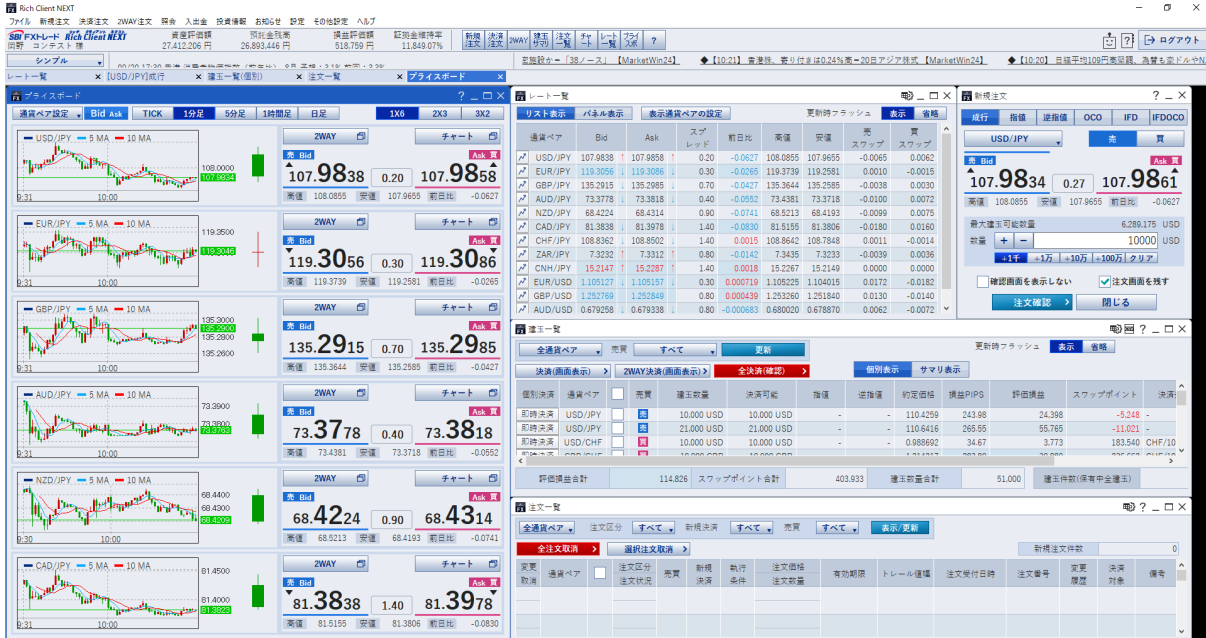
Rich Client NEXT

ファイル 新規注文 決済注文 2WAY注文 照会 入出金 投資情報 お知らせ 設定 その他設定 ヘルプ

SBI FXトレード Rich Client NEXT
岡野 コンテスト 様
資産評価額 27,412,206 円
預託金残高 26,893,446 円
損益評価額 518,759 円
証拠金維持率 11,849.07%

新規注文 決済注文 2WAY 建玉サマリ 注文一覧 チャート レート一覧 プライスボード ?

ログアウト

シンプル

レート一覧 [USD/JPY]成行 建玉一覧(個別) 注文一覧 プライスボード

プライスボード

通貨ペア設定 Bid Ask TICK 1分足 5分足 1時間足 日足 1X6 2X3 3X2

USD/JPY 5 MA 10 MA 108.0000 107.9834 8:31 10:00
2WAY チャート
売 Bid 107.9838 0.20 Ask 買 107.9858
高値 108.0855 安値 107.9655 前日比 -0.0627

EUR/JPY 5 MA 10 MA 119.3500 119.3046 8:31 10:00
2WAY チャート
売 Bid 119.3056 0.30 Ask 買 119.3086
高値 119.3739 安値 119.2581 前日比 -0.0265

GBP/JPY 5 MA 10 MA 135.3000 135.2900 135.2600 8:31 10:00
2WAY チャート
売 Bid 135.2915 0.70 Ask 買 135.2985
高値 135.3644 安値 135.2585 前日比 -0.0427

AUD/JPY 5 MA 10 MA 73.3900 73.3763 8:31 10:00
2WAY チャート
売 Bid 73.3778 0.40 Ask 買 73.3818
高値 73.4381 安値 73.3718 前日比 -0.0552

NZD/JPY 5 MA 10 MA 68.4400 68.4300 68.4209 8:30 10:00
2WAY チャート
売 Bid 68.4224 0.90 Ask 買 68.4314
高値 68.5213 安値 68.4193 前日比 -0.0741

CAD/JPY 5 MA 10 MA 81.4500 81.4000 81.3828 8:31 10:00
2WAY チャート
売 Bid 81.3838 1.40 Ask 買 81.3978
高値 81.5155 安値 81.3806 前日比 -0.0830

レート一覧
リスト表示 パネル表示 表示通貨ペアの設定 更新時フラッシュ 表示 省略

| 通貨ペア | Bid | Ask | スプレッド | 前日比 | 高値 | 安値 | 売スワップ | 買スワップ |
|---|---|---|---|---|---|---|---|---|
| USD/JPY | 107.9838 | 107.9858 | 0.20 | -0.0627 | 108.0855 | 107.9655 | -0.0065 | 0.0062 |
| EUR/JPY | 119.3056 | 119.3086 | 0.30 | -0.0265 | 119.3739 | 119.2581 | 0.0010 | -0.0015 |
| GBP/JPY | 135.2915 | 135.2985 | 0.70 | -0.0427 | 135.3644 | 135.2585 | -0.0038 | 0.0030 |
| AUD/JPY | 73.3778 | 73.3818 | 0.40 | -0.0552 | 73.4381 | 73.3718 | -0.0100 | 0.0072 |
| NZD/JPY | 68.4224 | 68.4314 | 0.90 | -0.0741 | 68.5213 | 68.4193 | -0.0099 | 0.0075 |
| CAD/JPY | 81.3838 | 81.3978 | 1.40 | -0.0830 | 81.5155 | 81.3806 | -0.0180 | 0.0160 |
| CHF/JPY | 108.8362 | 108.8502 | 1.40 | 0.0015 | 108.8642 | 108.7848 | 0.0011 | -0.0014 |
| ZAR/JPY | 7.3232 | 7.3312 | 0.80 | -0.0142 | 7.3435 | 7.3233 | -0.0039 | 0.0036 |
| CNH/JPY | 15.2147 | 15.2287 | 1.40 | 0.0018 | 15.2267 | 15.2149 | 0.0000 | 0.0000 |
| EUR/USD | 1.105127 | 1.105157 | 0.30 | 0.000719 | 1.105225 | 1.104015 | 0.0172 | -0.0182 |
| GBP/USD | 1.252769 | 1.252849 | 0.80 | 0.000439 | 1.253260 | 1.251840 | 0.0130 | -0.0140 |
| AUD/USD | 0.679258 | 0.679338 | 0.80 | -0.000683 | 0.680020 | 0.678870 | 0.0062 | -0.0072 |

新規注文
成行 指値 逆指値 OCO IFD IFDOCO
USD/JPY 売 買
売 Bid 107.9834 0.27 Ask 買 107.9861
高値 108.0855 安値 107.9655 前日比 -0.0627
最大建玉可能数量 6,289,175 USD
数量 - + 10000 USD
+1千 +1万 +10万 +100万 クリア
確認画面を表示しない 注文画面を残す
注文確認 閉じる

建玉一覧
全通貨ペア 売買 すべて 更新 更新時フラッシュ 表示 省略
決済(画面表示) 2WAY決済(画面表示) 全決済(確認) 個別表示 サマリ表示

| 個別決済 | 通貨ペア | | 売買 | 建玉数量 | 決済可能 | 指値 | 逆指値 | 約定価格 | 損益PIPS | 評価損益 | スワップポイント | 決済 |
|---|---|---|---|---|---|---|---|---|---|---|---|---|
| 即時決済 | USD/JPY | | 売 | 10,000 USD | 10,000 USD | - | - | 110.4259 | 243.98 | 24,398 | -5,248 | - |
| 即時決済 | USD/JPY | | 売 | 21,000 USD | 21,000 USD | - | - | 110.6416 | 265.55 | 55,765 | -11,021 | - |
| 即時決済 | USD/CHF | | 買 | 10,000 USD | 10,000 USD | - | - | 0.988692 | 34.67 | 3,773 | 183,540 | CHF/10 |

評価損益合計 114,826 スワップポイント合計 403,933 建玉数量合計 51,000 建玉件数(保有中全建玉)

注文一覧
全通貨ペア 注文区分 すべて 新規決済 すべて 売買 すべて 表示/更新
全注文取消 選択注文取消 新規注文件数

| 変更取消 | 通貨ペア | | 注文区分 注文状況 | 売買 | 新規決済 | 執行条件 | 注文価格 注文数量 | 有効期限 | トレール幅 | 注文受付日時 | 注文番号 | 変更履歴 | 決済対象 | 備考 |
|---|---|---|---|---|---|---|---|---|---|---|---|---|---|---|